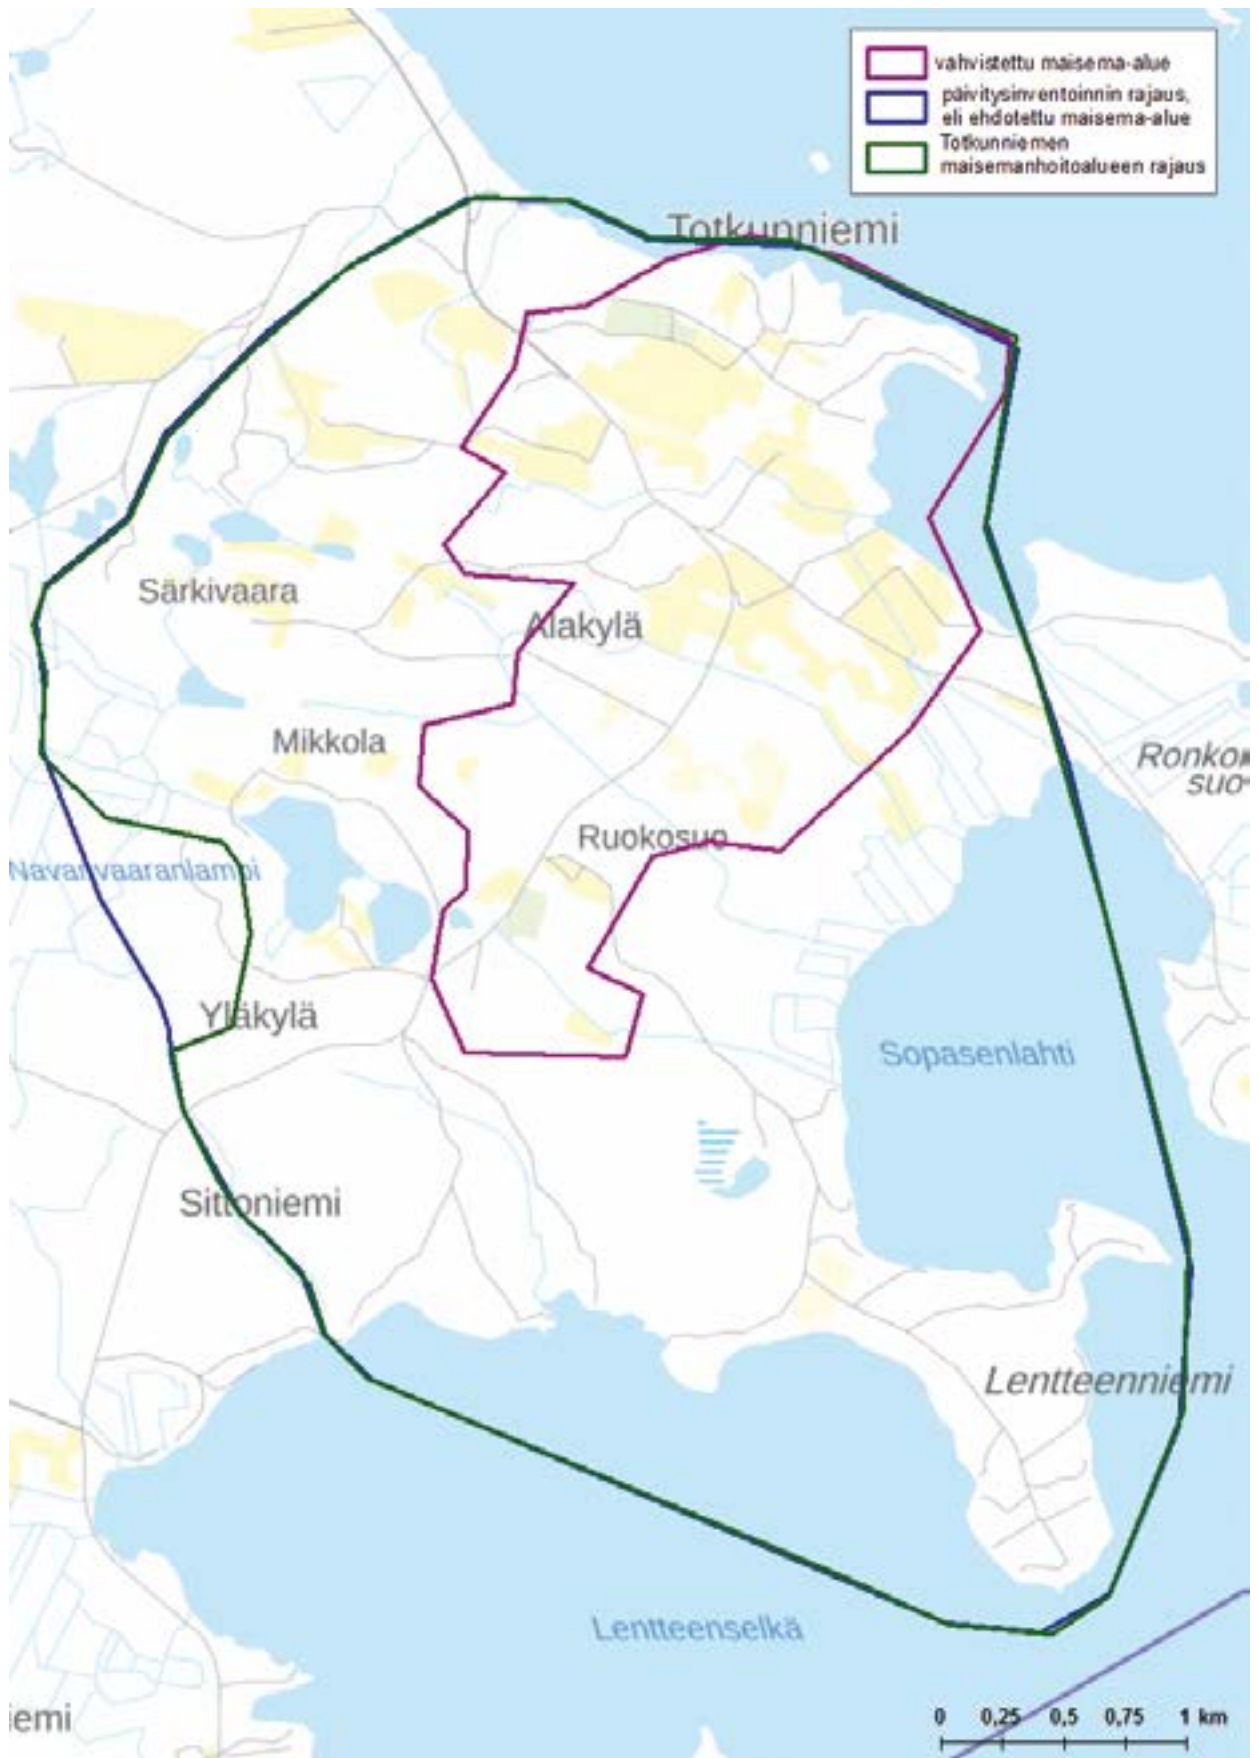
vahvistettu maisema-alue
päivitysinventoinnin rajaus, eli ehdotettu maisema-alue
Totkunniemen maisemanhoitoalueen rajaus

Totkunniemi

Särkivaara

Alakylä

Mikkola

Ronko
suo

Ruokosuo

Navanvaaranlampi

Yläkylä

Sopasenlahti

Sittoniemi

Lentteenniemi

Lentteenselkä

iemi

0 0,25 0,5 0,75 1 km